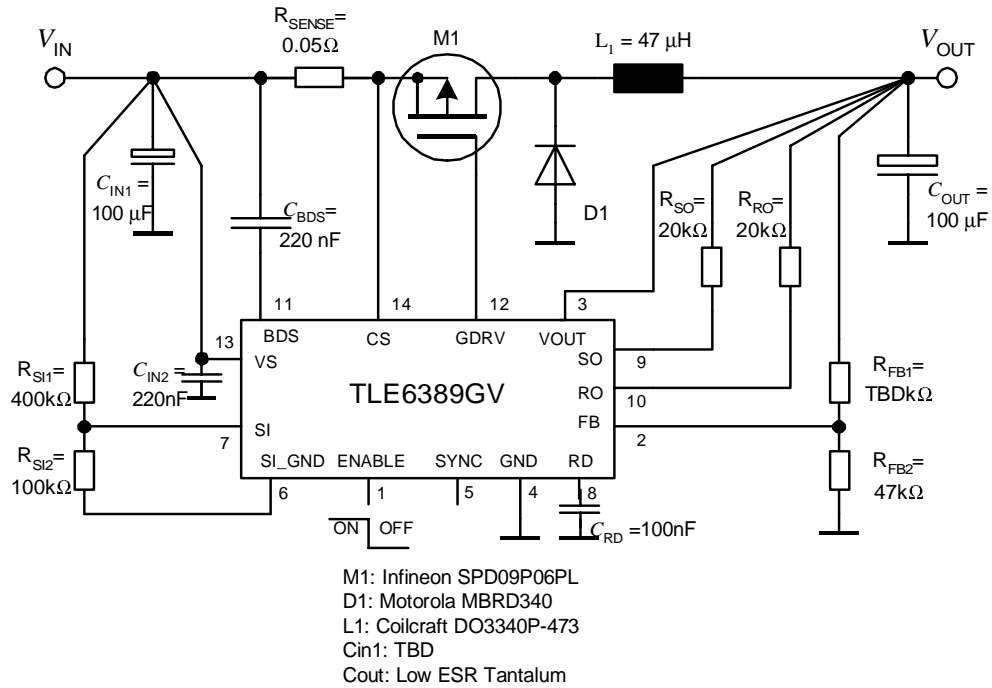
$V_{IN}$

$R_{SENSE}$= 0.05Ω

M1

$L_1$ = 47 µH

$V_{OUT}$

$C_{IN1}$ = 100 µF

$C_{BDS}$= 220 nF

D1

$R_{SO}$= 20kΩ

$R_{RO}$= 20kΩ

$C_{OUT}$ = 100 µF

11 14 12 3

BDS CS GDRV VOUT

13 VS

SO 9

RO 10

FB 2

TLE6389GV

$R_{SI1}$= 400kΩ

$C_{IN2}$= 220nF

$R_{FB1}$= TBDkΩ

SI 7

$R_{SI2}$= 100kΩ

SI_GND ENABLE SYNC GND RD

6 1 5 4 8

$R_{FB2}$= 47kΩ

ON OFF

$C_{RD}$ =100nF

M1: Infineon SPD09P06PL
D1: Motorola MBRD340
L1: Coilcraft DO3340P-473
Cin1: TBD
Cout: Low ESR Tantalum